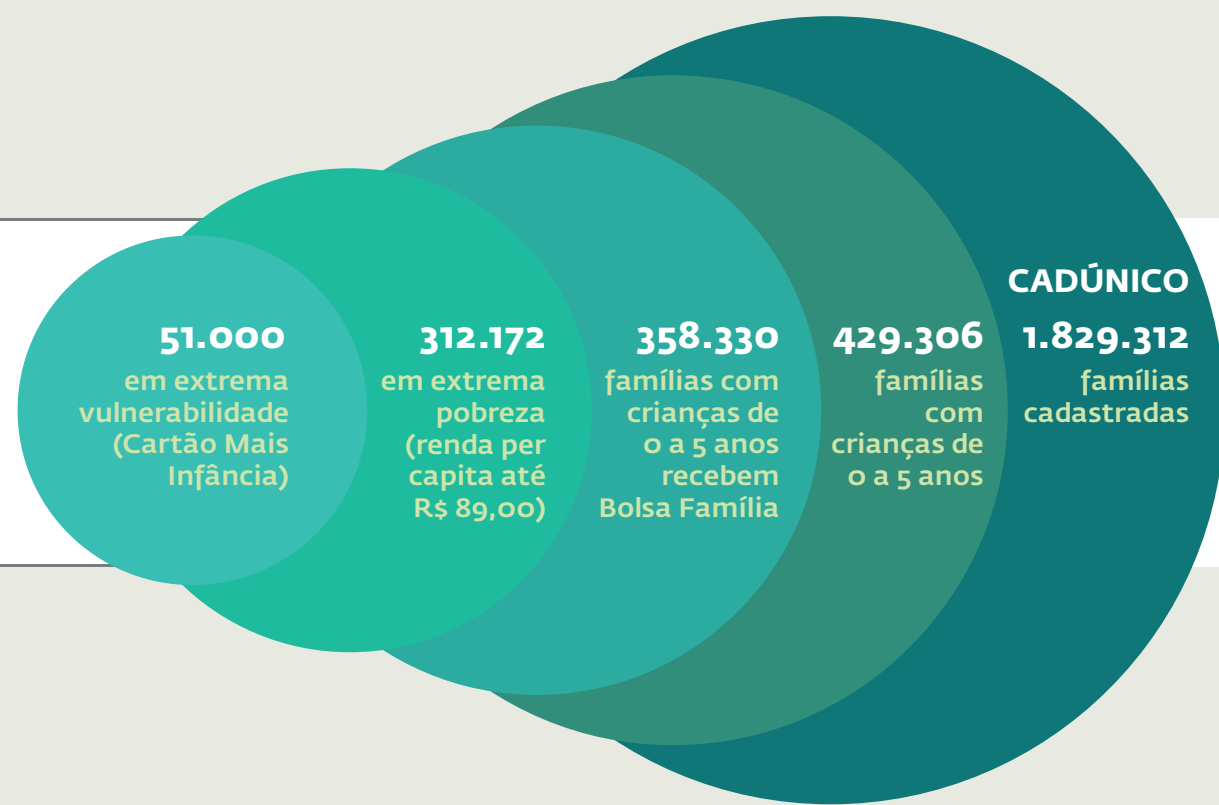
51.000
em extrema vulnerabilidade (Cartão Mais Infância)

312.172
em extrema pobreza (renda per capita até R$ 89,00)

358.330
famílias com crianças de 0 a 5 anos recebem Bolsa Família

429.306
famílias com crianças de 0 a 5 anos

CADÚNICO
1.829.312
famílias cadastradas